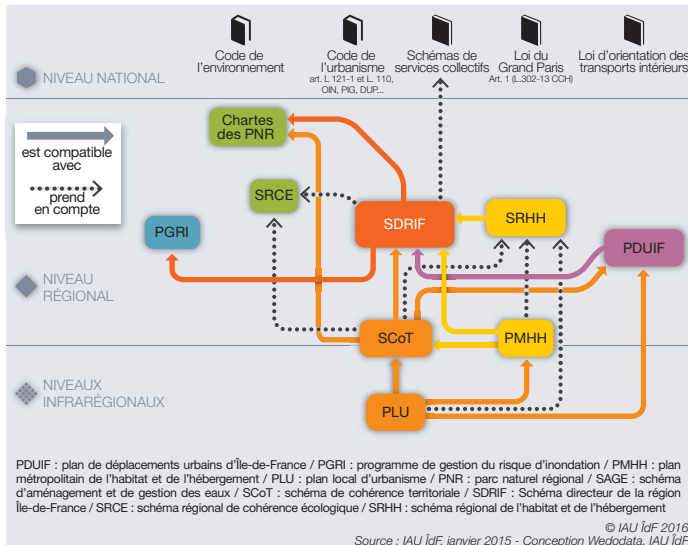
NIVEAU NATIONAL

Code de l'environnement

Code de l'urbanisme
art. L 121-1 et L. 110, OIN, PIG, DUP...

Schémas de services collectifs

Loi du Grand Paris
Art. 1 (L.302-13 CCH)

Loi d'orientation des transports intérieurs

est compatible avec

prend en compte

Chartes des PNR

SRCE

PGRI

SDRIF

SRHH

PDUIF

NIVEAU RÉGIONAL

SCoT

PMHH

NIVEAUX INFRARÉGIONAUX

PLU

PDUIF : plan de déplacements urbains d'Île-de-France / PGRI : programme de gestion du risque d'inondation / PMHH : plan métropolitain de l'habitat et de l'hébergement / PLU : plan local d'urbanisme / PNR : parc naturel régional / SAGE : schéma d'aménagement et de gestion des eaux / SCoT : schéma de cohérence territoriale / SDRIF : Schéma directeur de la région Île-de-France / SRCE : schéma régional de cohérence écologique / SRHH : schéma régional de l'habitat et de l'hébergement

© IAU ÎdF 2016
Source : IAU ÎdF, janvier 2015 - Conception Wedodata, IAU ÎdF